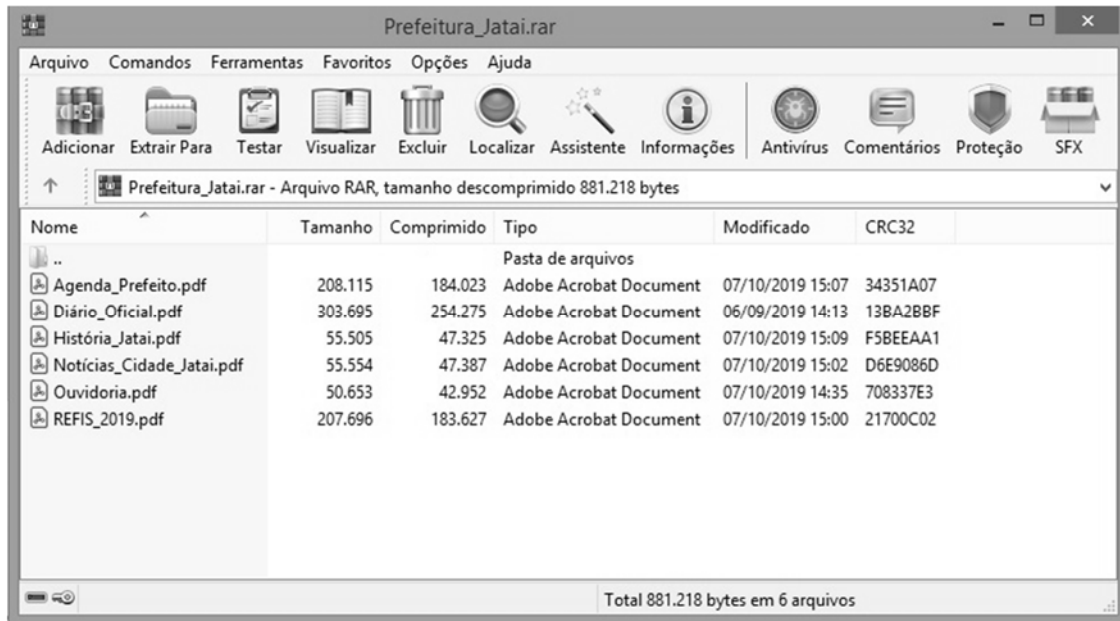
Prefeitura_Jatai.rar

Arquivo Comandos Ferramentas Favoritos Opções Ajuda

Adicionar Extrair Para Testar Visualizar Excluir Localizar Assistente Informações Antivírus Comentários Proteção SFX

Prefeitura_Jatai.rar - Arquivo RAR, tamanho descomprimido 881.218 bytes

| Nome | Tamanho | Comprimido | Tipo | Modificado | CRC32 |
|---|---|---|---|---|---|
| .. | | | Pasta de arquivos | | |
| Agenda_Prefeito.pdf | 208.115 | 184.023 | Adobe Acrobat Document | 07/10/2019 15:07 | 34351A07 |
| Diário_Oficial.pdf | 303.695 | 254.275 | Adobe Acrobat Document | 06/09/2019 14:13 | 13BA2BBF |
| História_Jatai.pdf | 55.505 | 47.325 | Adobe Acrobat Document | 07/10/2019 15:09 | F5BEEAA1 |
| Notícias_Cidade_Jatai.pdf | 55.554 | 47.387 | Adobe Acrobat Document | 07/10/2019 15:02 | D6E9086D |
| Ouvidoria.pdf | 50.653 | 42.952 | Adobe Acrobat Document | 07/10/2019 14:35 | 708337E3 |
| REFIS_2019.pdf | 207.696 | 183.627 | Adobe Acrobat Document | 07/10/2019 15:00 | 21700C02 |

Total 881.218 bytes em 6 arquivos